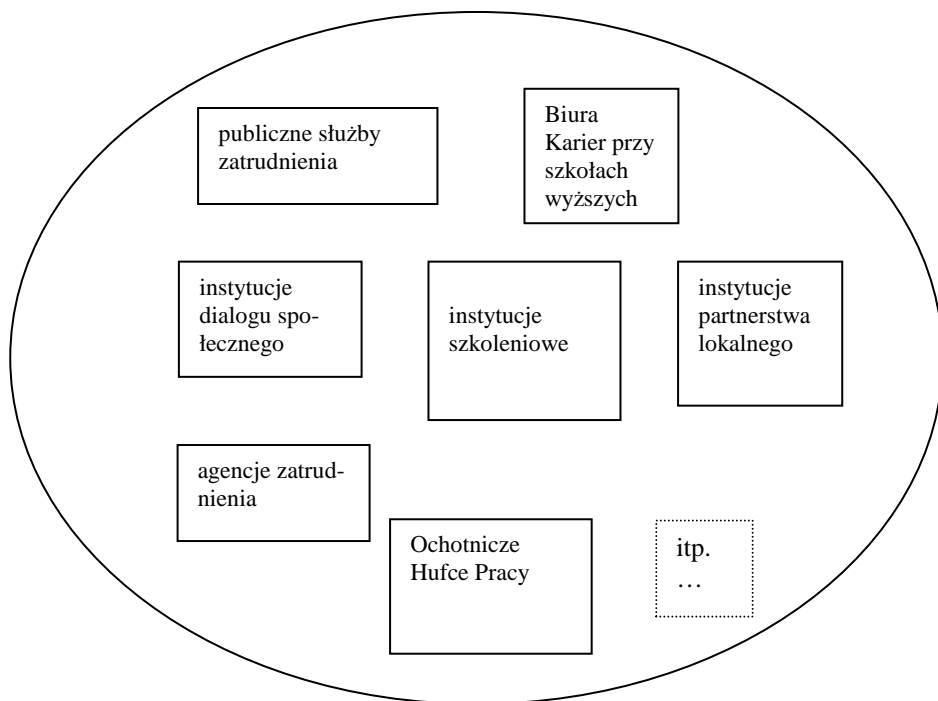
publiczne służby zatrudnienia

Biura Karier przy szkołach wyższych

instytucje dialogu społecznego

instytucje szkoleniowe

instytucje partnerstwa lokalnego

agencje zatrudnienia

Ochotnicze Hufce Pracy

itp.
…